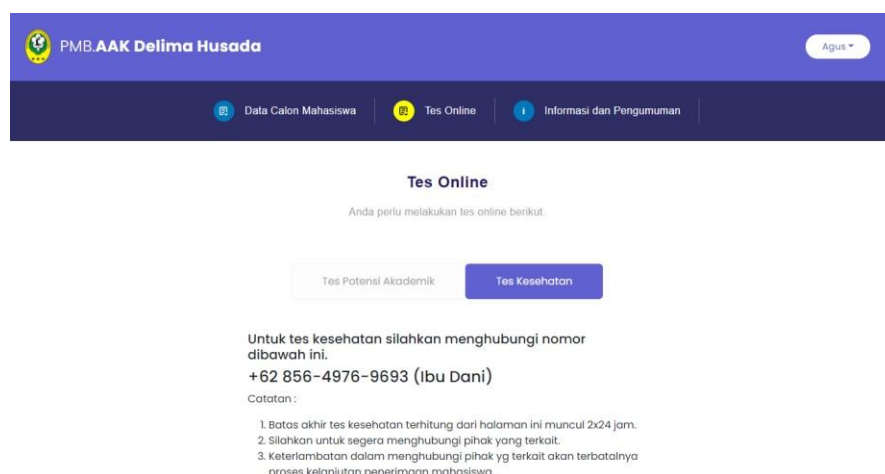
PMB.AAK Delima Husada

Agus

Data Calon Mahasiswa | Tes Online | Informasi dan Pengumuman

Tes Online

Anda perlu melakukan tes online berikut

Tes Potensi Akademik | Tes Kesehatan

Untuk tes kesehatan silahkan menghubungi nomor dibawah ini.

+62 856-4976-9693 (Ibu Dani)

Catatan :

1. Batas akhir tes kesehatan terhitung dari halaman ini muncul 2x24 jam.
2. Silahkan untuk segera menghubungi pihak yang terkait.
3. Keterlambatan dalam menghubungi pihak yg terkait akan terbatalnya proses kelanjutan penerimaan mahasiswa.